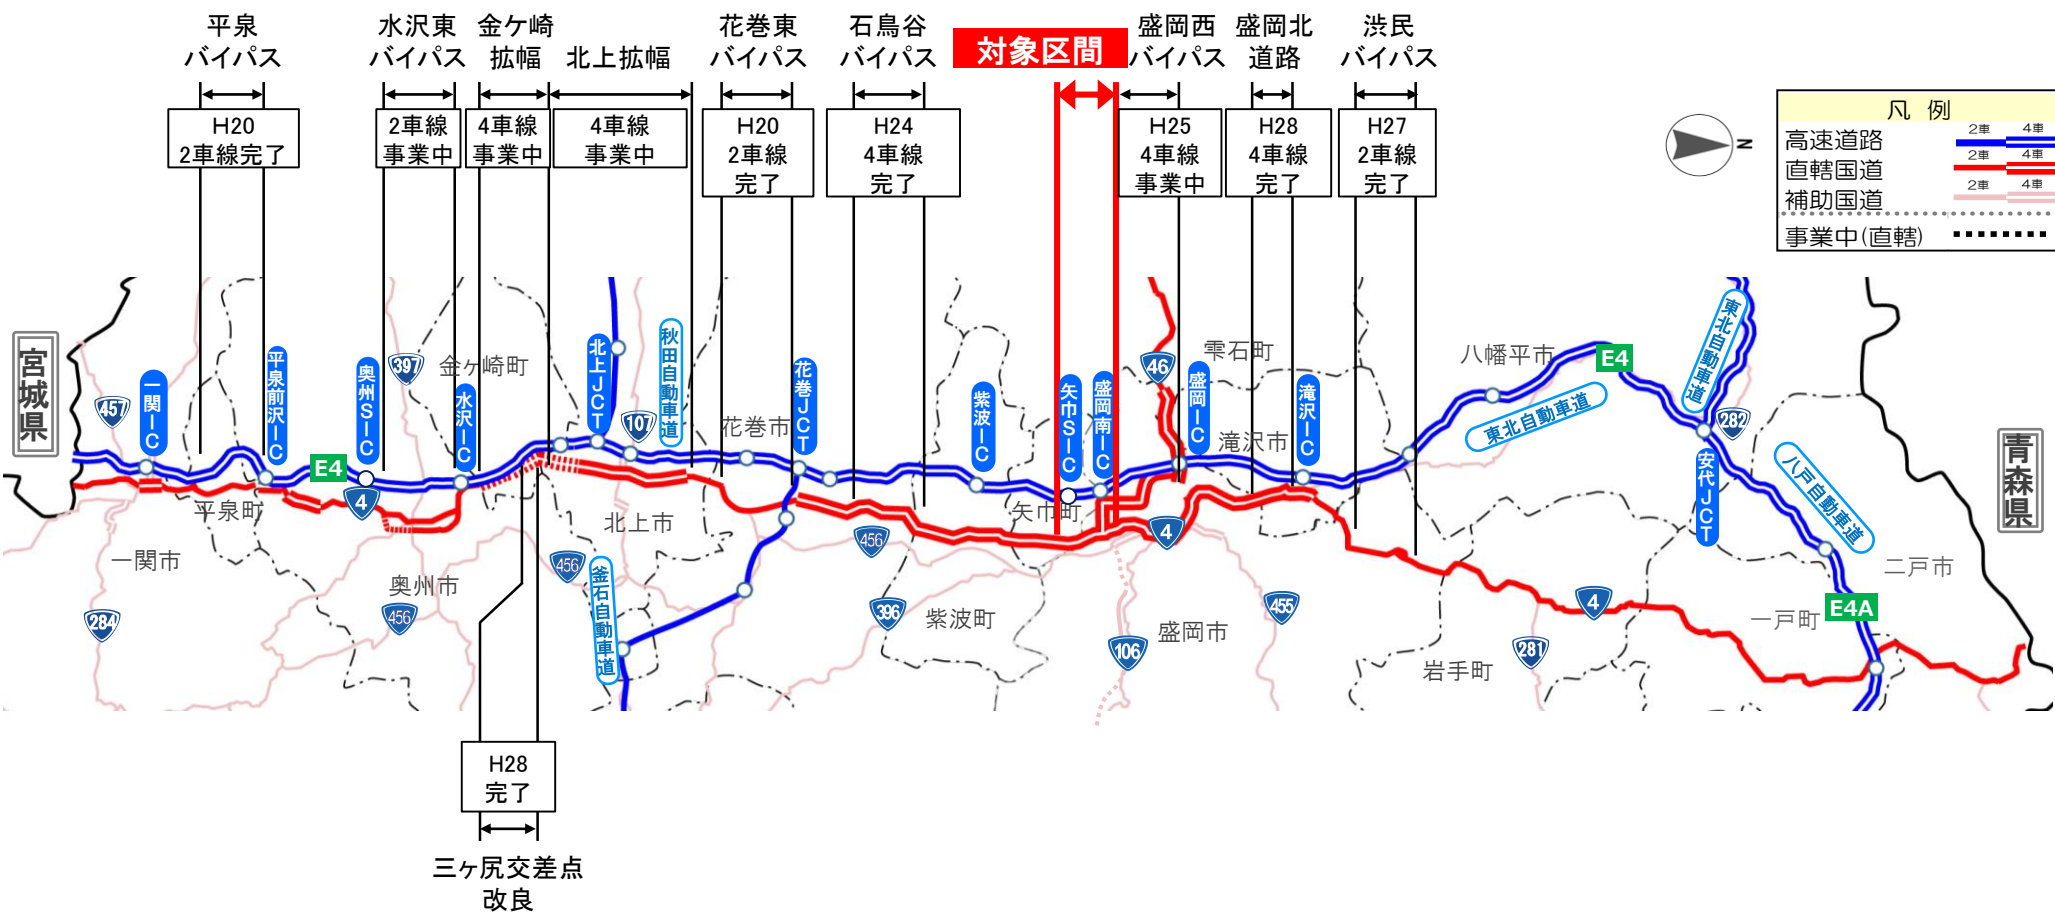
平泉バイパス
水沢東バイパス
金ケ崎拡幅
北上拡幅
花巻東バイパス
石鳥谷バイパス
対象区間
盛岡西バイパス
盛岡北道路
渋民バイパス

H20 2車線完了
2車線 事業中
4車線 事業中
4車線 事業中
H20 2車線 完了
H24 4車線 完了
H25 4車線 事業中
H28 4車線 完了
H27 2車線 完了

| 凡 例 | 2車 | 4車 |
|---|---|---|
| 高速道路 | | |
| 直轄国道 | | |
| 補助国道 | | |
| 事業中(直轄) | | |

N

宮城県
青森県
457
一関IC
平泉前沢IC
E4
4
奥州SIC
397
金ケ崎町
水沢IC
北上JCT
10
秋田自動車道
花巻市
花巻JCT
紫波IC
矢巾SIC
盛岡南IC
46
盛岡IC
雫石町
滝沢市
滝沢IC
八幡平市
E4
東北自動車道
東北自動車道
282
安代JCT
八戸自動車道
平泉町
一関市
奥州市
456
284
北上市
456
釜石自動車道
456
396
紫波町
矢巾町
4
106
盛岡市
455
281
岩手町
4
一戸町
E4A
二戸市

H28 完了
三ケ尻交差点改良